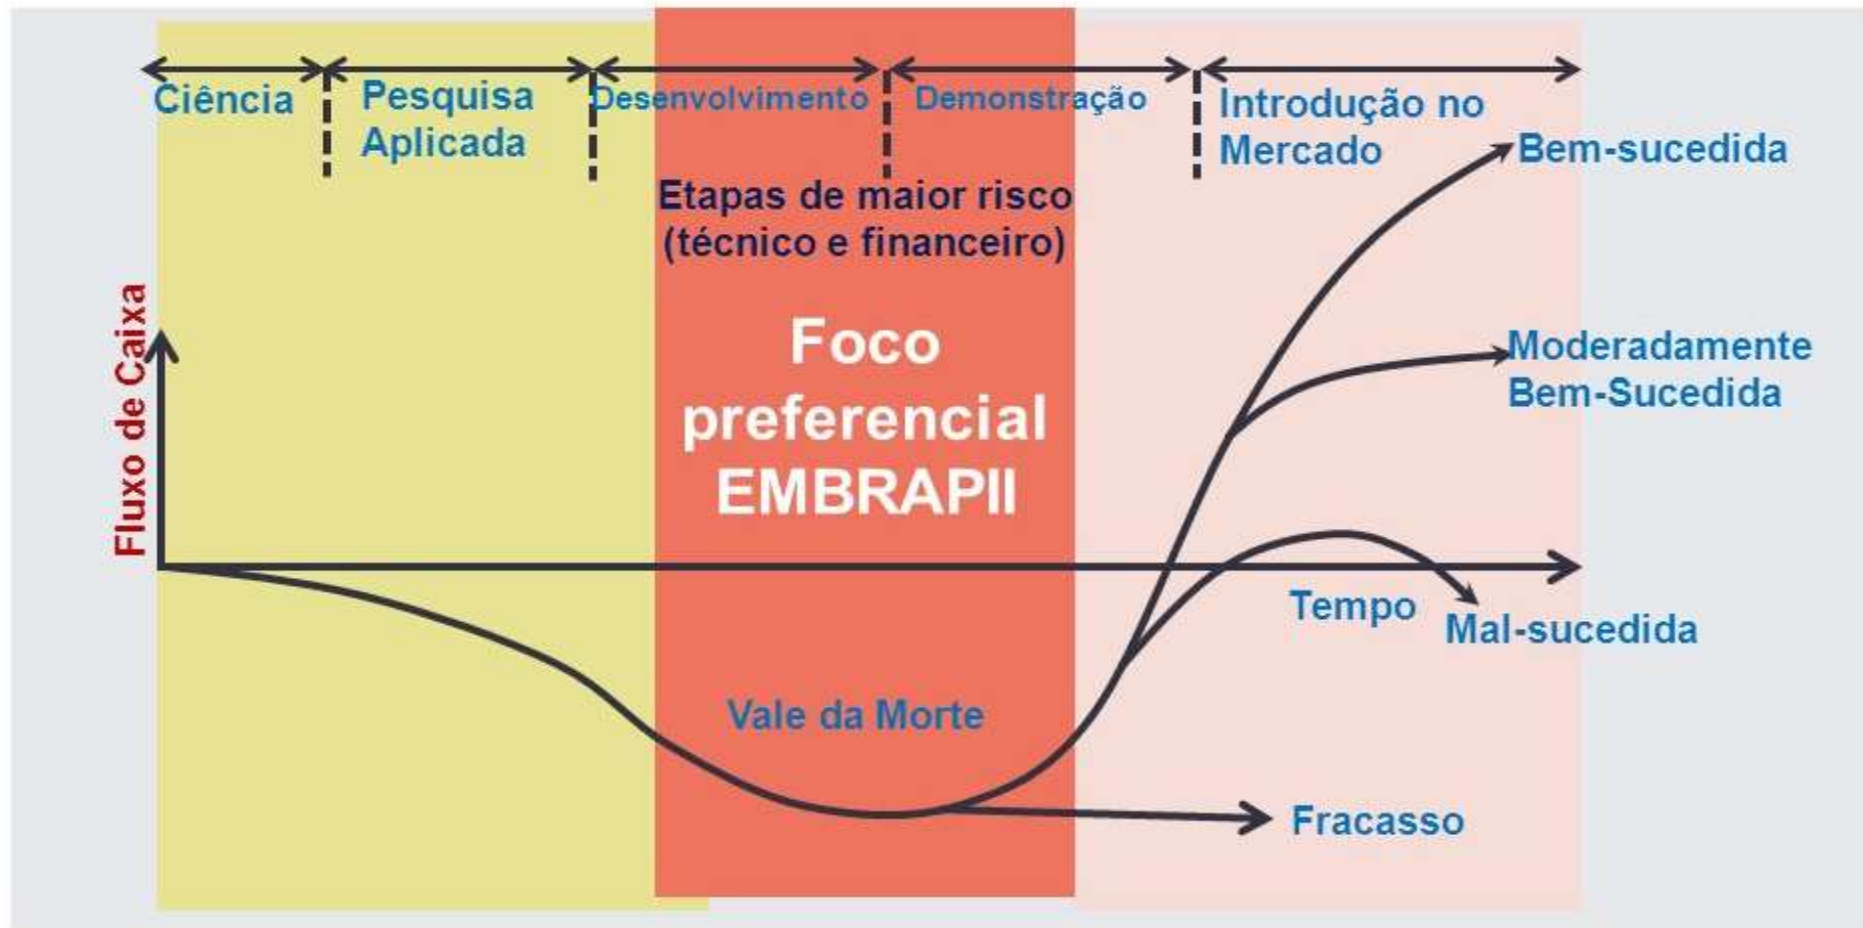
Ciência
Pesquisa Aplicada
Desenvolvimento
Demonstração
Introdução no Mercado
Bem-sucedida
Etapas de maior risco (técnico e financeiro)
Fluxo de Caixa
Foco preferencial EMBRAPII
Moderadamente Bem-Sucedida
Tempo
Mal-sucedida
Vale da Morte
Fracasso